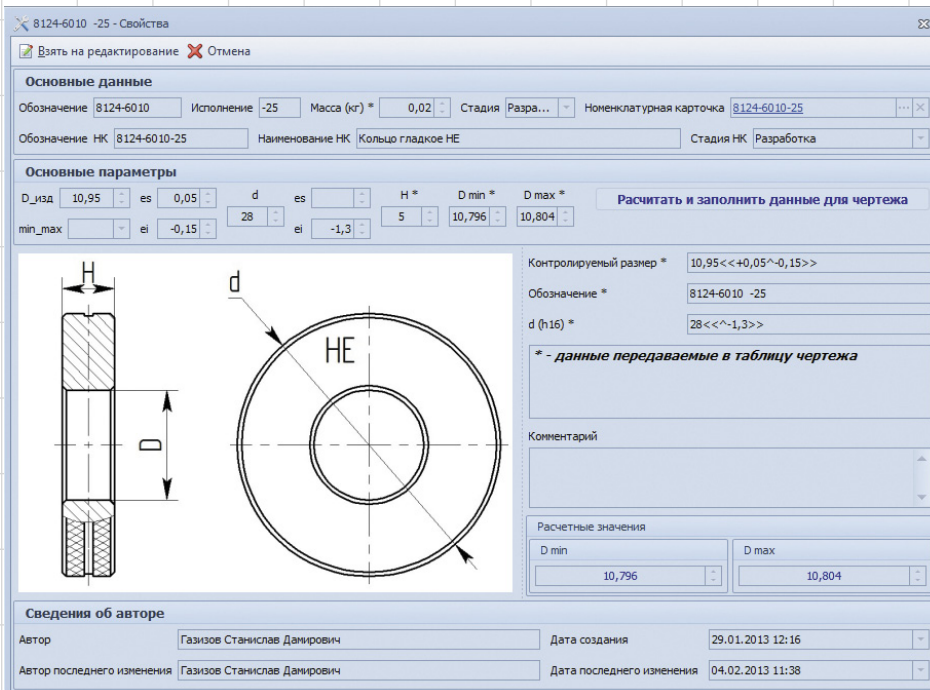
8124-6010 -25 - Свойства

Взять на редактирование Отмена

Основные данные

Обозначение 8124-6010 Исполнение -25 Масса (кг) * 0,02 Стадия Разра... Номенклатурная карточка 8124-6010-25

Обозначение НК 8124-6010-25 Наименование НК Кольцо гладкое НЕ Стадия НК Разработка

Основные параметры

D_изд 10,95 es 0,05 d 28 es H * 5 D min * 10,796 D max * 10,804 Расчитать и заполнить данные для чертежа

min_max ei -0,15 ei -1,3

H

d

НЕ

D

Контролируемый размер * 10,95<<+0,05^-0,15>>

Обозначение * 8124-6010 -25

d (h16) * 28<<^-1,3>>

* - данные передаваемые в таблицу чертежа

Комментарий

Расчетные значения

D min 10,796

D max 10,804

Сведения об авторе

Автор Газизов Станислав Дамирович Дата создания 29.01.2013 12:16

Автор последнего изменения Газизов Станислав Дамирович Дата последнего изменения 04.02.2013 11:38